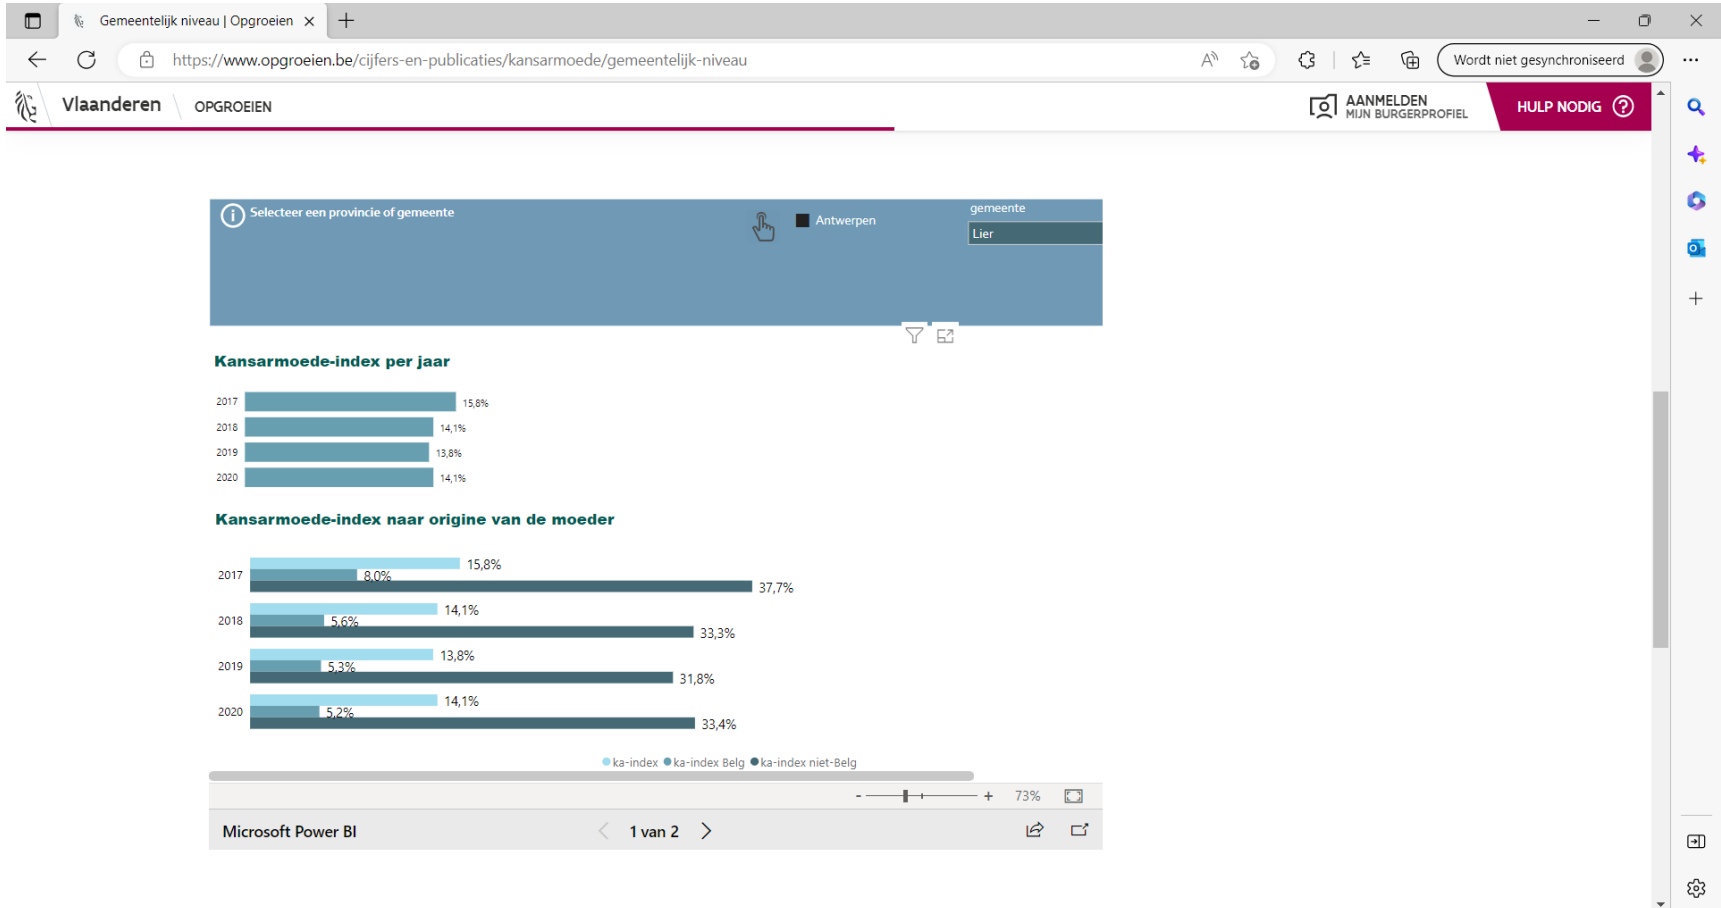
Gemeentelijk niveau | Opgroeien

https://www.opgroeien.be/cijfers-en-publicaties/kansarmoede/gemeentelijk-niveau

Wordt niet gesynchroniseerd

Vlaanderen OPGROEIEN

AANMELDEN
MIJN BURGERPROFIEL

HULP NODIG

Selecteer een provincie of gemeente

Antwerpen

gemeente

Lier

Kansarmoede-index per jaar

| | |
|---|---|
| 2017 | 15,8% |
| 2018 | 14,1% |
| 2019 | 13,8% |
| 2020 | 14,1% |

Kansarmoede-index naar origine van de moeder

| | ka-index | ka-index Belg | ka-index niet-Belg |
|---|---|---|---|
| 2017 | 15,8% | 8,0% | 37,7% |
| 2018 | 14,1% | 5,6% | 33,3% |
| 2019 | 13,8% | 5,3% | 31,8% |
| 2020 | 14,1% | 5,2% | 33,4% |

ka-index ka-index Belg ka-index niet-Belg

- + 73%

Microsoft Power BI

1 van 2